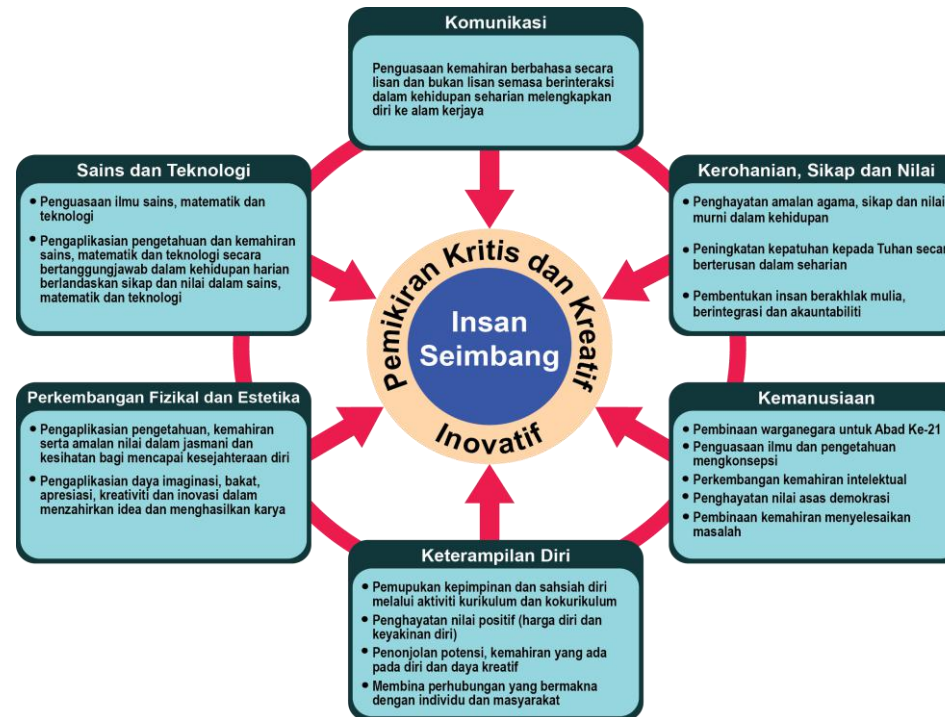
Komunikasi

Penguasaan kemahiran berbahasa secara lisan dan bukan lisan semasa berinteraksi dalam kehidupan seharian melengkapkan diri ke alam kerjaya

Sains dan Teknologi

• Penguasaan ilmu sains, matematik dan teknologi
• Pengaplikasian pengetahuan dan kemahiran sains, matematik dan teknologi secara bertanggungjawab dalam kehidupan harian berlandaskan sikap dan nilai dalam sains, matematik dan teknologi

Kerohanian, Sikap dan Nilai

• Penghayatan amalan agama, sikap dan nilai murni dalam kehidupan
• Peningkatan kepatuhan kepada Tuhan secar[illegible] berterusan dalam seharian
• Pembentukan insan berakhlak mulia, berintegrasi dan akauntabiliti

Pemikiran Kritis dan Kreatif

Insan Seimbang

Inovatif

Perkembangan Fizikal dan Estetika

• Pengaplikasian pengetahuan, kemahiran serta amalan nilai dalam jasmani dan kesihatan bagi mencapai kesejahteraan diri
• Pengaplikasian daya imaginasi, bakat, apresiasi, kreativiti dan inovasi dalam menzahirkan idea dan menghasilkan karya

Kemanusiaan

• Pembinaan warganegara untuk Abad Ke-21
• Penguasaan ilmu dan pengetahuan mengkonsepsi
• Perkembangan kemahiran intelektual
• Penghayatan nilai asas demokrasi
• Pembinaan kemahiran menyelesaikan masalah

Keterampilan Diri

• Pemupukan kepimpinan dan sahsiah diri melalui aktiviti kurikulum dan kokurikulum
• Penghayatan nilai positif (harga diri dan keyakinan diri)
• Penonjolan potensi, kemahiran yang ada pada diri dan daya kreatif
• Membina perhubungan yang bermakna dengan individu dan masyarakat